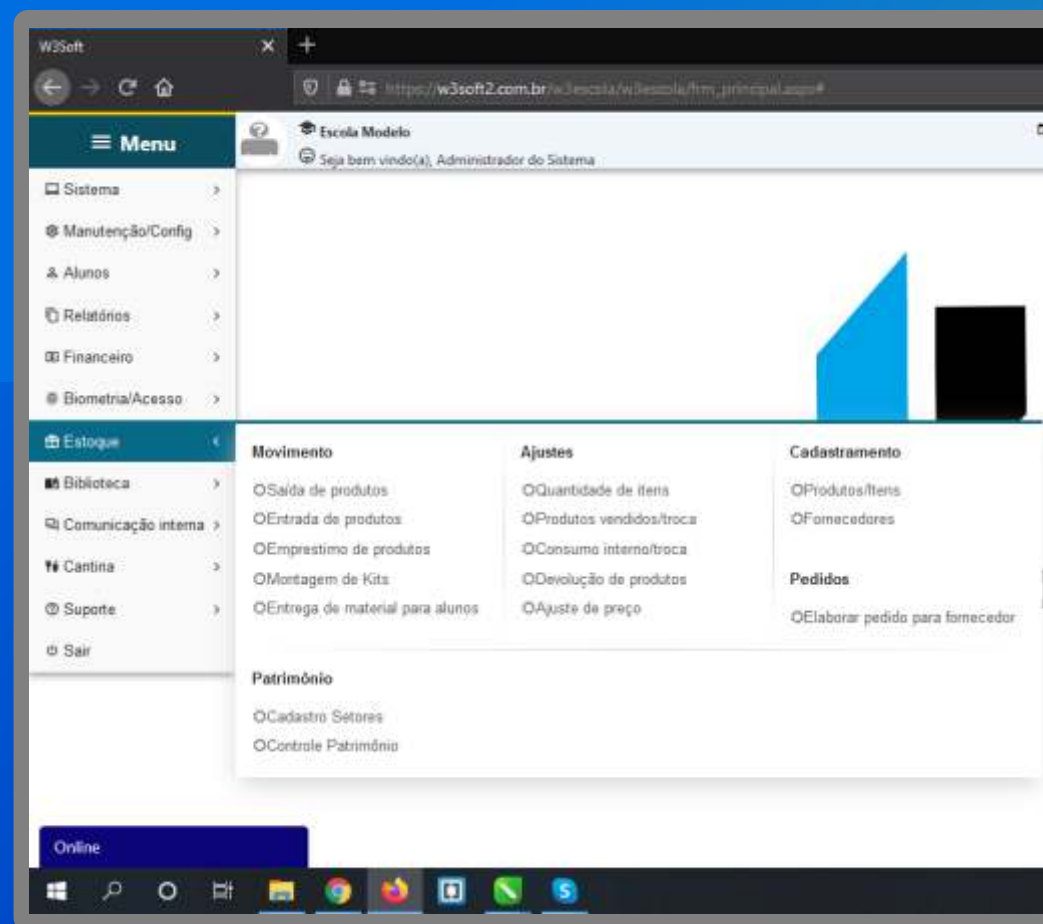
W3Soft ×

https://w3soft2.com.br/w3escola/w3escola/frm_principal.aspx#

≡ Menu

Escola Modelo
Seja bem vindo(a), Administrador do Sistema

Sistema >
Manutenção/Config >
Alunos >
Relatórios >
Financeiro >
Biometria/Acesso >
Estoque <
Biblioteca >
Comunicação interna >
Cantina >
Suporte >
Sair

Movimento
OSaída de produtos
OEntrada de produtos
OEmprestimo de produtos
OMontagem de Kits
OEntrega de material para alunos

Ajustes
OQuantidade de itens
OProdutos vendidos/troca
OConsumo interno/troca
ODevolução de produtos
OAjuste de preço

Cadastramento
OProdutos/Itens
OFornecedores

Pedidos
OElaborar pedido para fornecedor

Patrimônio
OCadastro Setores
OControle Patrimônio

Online